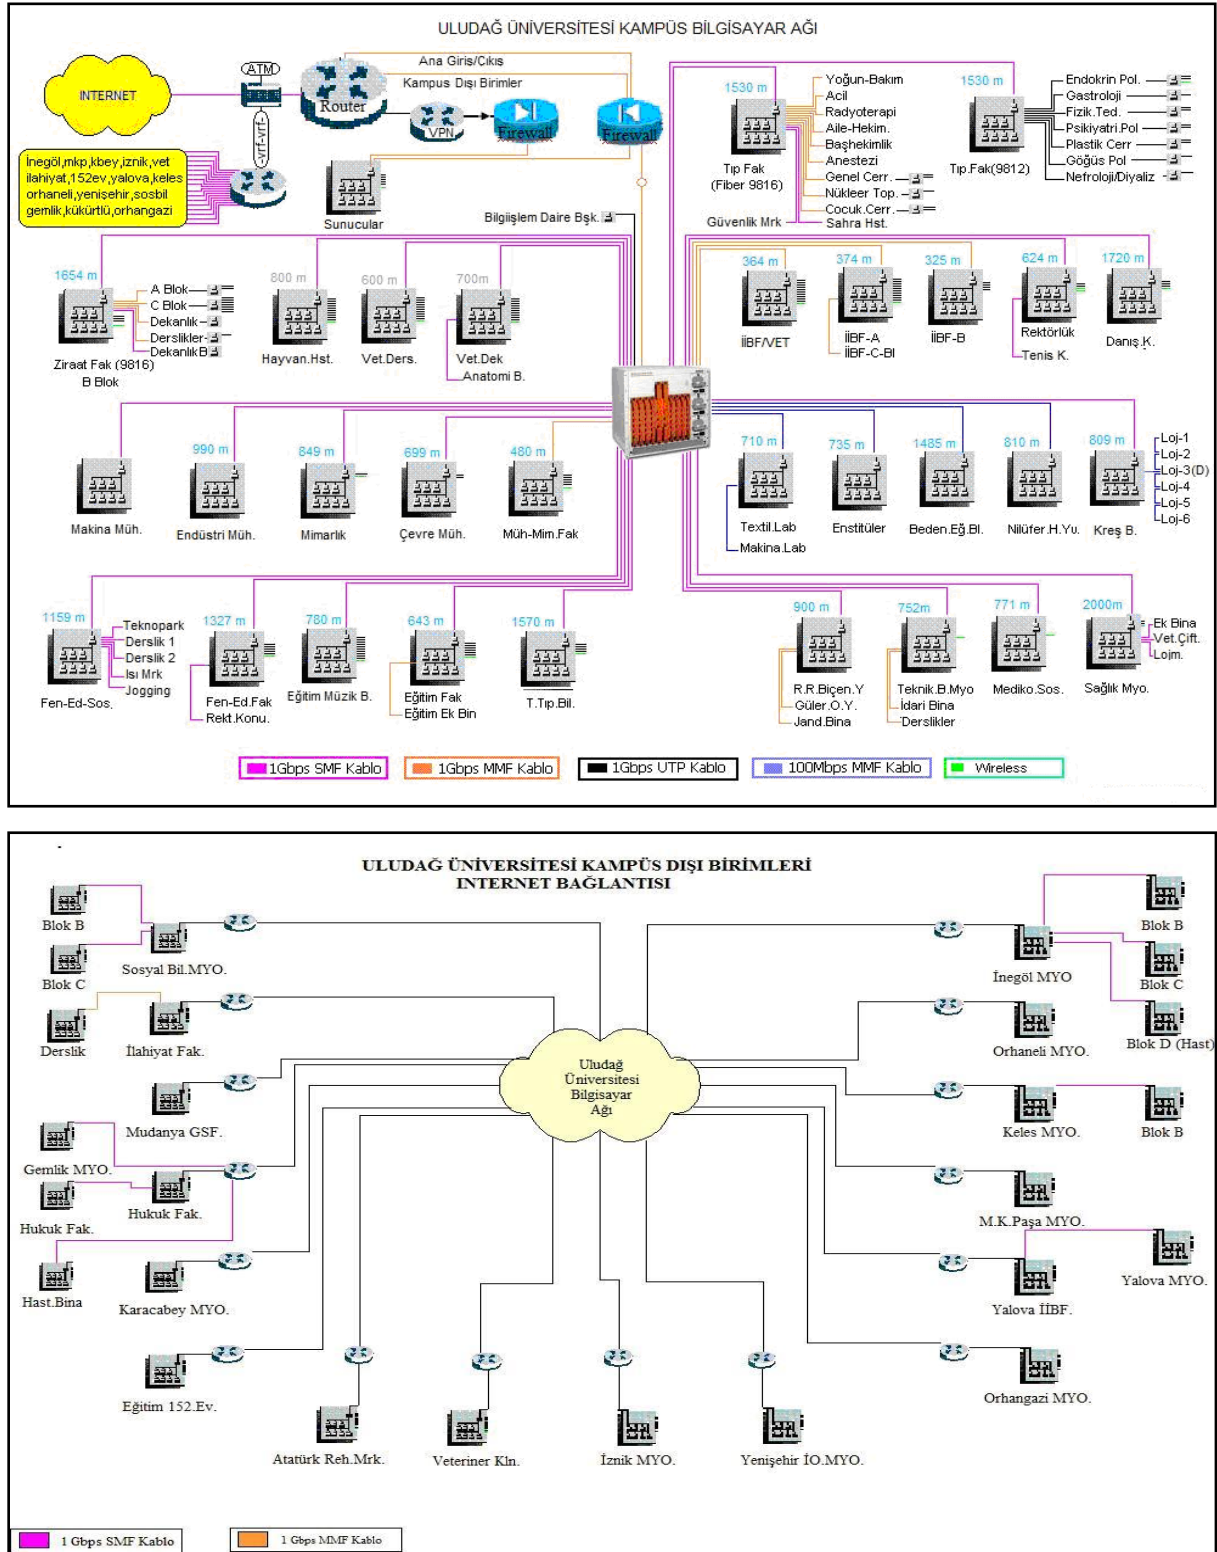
ULUDAĞ ÜNİVERSİTESİ KAMPÜS BİLGİSAYAR AĞI

INTERNET
ATM
-vrf-vrf-
Router
Ana Giriş/Cıkış
Kampus Dışı Birimler
VPN
Firewall
Firewall
İnegöl,mkp,kbey,iznik,vet ilahiyat,152ev,yalova,keles orhaneli,yenişehir,sosbil gemlik,kükürtlü,orhangazi
Sunucular
Bilgiişlem Daire Bşk.

1530 m
Tıp Fak (Fiber 9816)
Yoğun-Bakım
Acil
Radyoterapi
Aile-Hekim.
Başhekimlik
Anestezi
Genel Cerr.
Nükleer Top.
Cocuk.Cerr.
Sahra Hst.
Güvenlik Mrk

1530 m
Tıp.Fak(9812)
Endokrin Pol.
Gastroloji
Fizik.Ted.
Psikiyatri.Pol
Plastik Cerr
Göğüs Pol
Nefroloji/Diyaliz

1654 m
Ziraat Fak (9816) B Blok
A Blok
C Blok
Dekanlık
Derslikler
DekanlıkB
800 m
Hayvan.Hst.
600 m
Vet.Ders.
700m
Vet.Dek
Anatomi B.

364 m
İİBF/VET
374 m
İİBF-A
İİBF-C-Bl
325 m
İİBF-B
624 m
Rektörlük
Tenis K.
1720 m
Danış.K.

Makina Müh.
990 m
Endüstri Müh.
849 m
Mimarlık
699 m
Çevre Müh.
480 m
Müh-Mim.Fak

710 m
Textil.Lab
Makina.Lab
735 m
Enstitüler
1485 m
Beden.Eğ.Bl.
810 m
Nilüfer.H.Yu.
809 m
Kreş B.
Loj-1
Loj-2
Loj-3(D)
Loj-4
Loj-5
Loj-6

1159 m
Fen-Ed-Sos.
Teknopark
Derslik 1
Derslik 2
Isı Mrk
Jogging
1327 m
Fen-Ed.Fak
Rekt.Konu.
780 m
Eğitim Müzik B.
643 m
Eğitim Fak
Eğitim Ek Bin
1570 m
T.Tıp.Bil.

900 m
R.R.Biçen.Y
Güler.O.Y.
Jand.Bina
752m
Teknik.B.Myo
İdari Bina
Derslikler
771 m
Mediko.Sos.
2000m
Sağlık Myo.
Ek Bina
Vet.Çift.
Lojm.

1Gbps SMF Kablo
1Gbps MMF Kablo
1Gbps UTP Kablo
100Mbps MMF Kablo
Wireless

ULUDAĞ ÜNİVERSİTESİ KAMPÜS DIŞI BİRİMLERİ INTERNET BAĞLANTISI

Blok B
Blok C
Sosyal Bil.MYO.
Derslik
İlahiyat Fak.
Mudanya GSF.
Gemlik MYO.
Hukuk Fak.
Hukuk Fak.
Hast.Bina
Karacabey MYO.
Eğitim 152.Ev.
Atatürk Reh.Mrk.
Veteriner Kln.
İznik MYO.
Yenişehir İO.MYO.
Uludağ Üniversitesi Bilgisayar Ağı
Blok B
İnegöl MYO
Blok C
Blok D (Hast)
Orhaneli MYO.
Keles MYO.
Blok B
M.K.Paşa MYO.
Yalova MYO.
Yalova İİBF.
Orhangazi MYO.

1 Gbps SMF Kablo
1 Gbps MMF Kablo